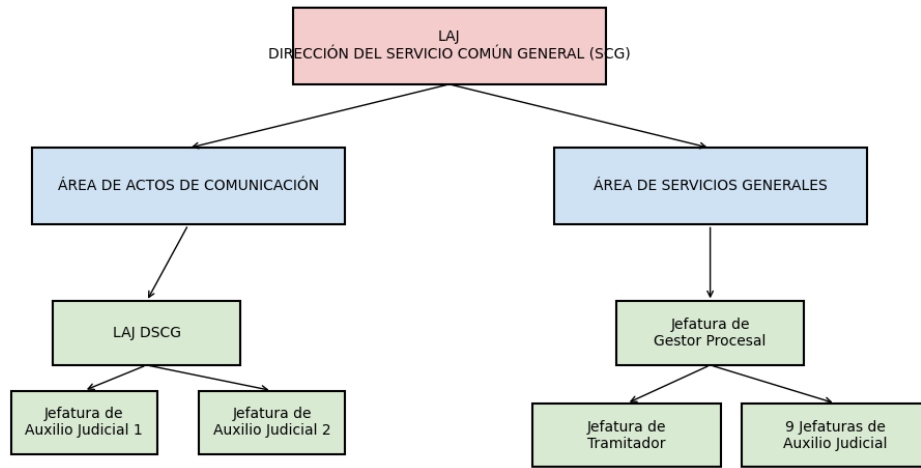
LAJ
DIRECCIÓN DEL SERVICIO COMÚN GENERAL (SCG)

ÁREA DE ACTOS DE COMUNICACIÓN

ÁREA DE SERVICIOS GENERALES

LAJ DSCG

Jefatura de
Gestor Procesal

Jefatura de
Auxilio Judicial 1

Jefatura de
Auxilio Judicial 2

Jefatura de
Tramitador

9 Jefaturas de
Auxilio Judicial